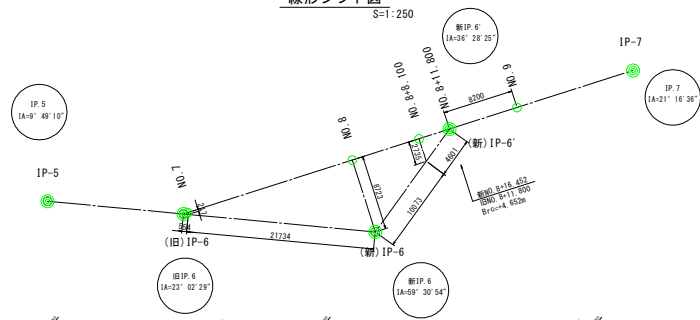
線形シフト図
S=1:250

IP-7

IP.7
IA=21°16'36"

新IP.6'
IA=36°28'25"

NO.8+11.800

NO.8+8.101

NO.9

8200

IP.5
IA=9°49'10"

NO.8

NO.7

IP-5

(新)IP-6'

2725

4601

8723

10073

新NO.8+16.452
旧NO.8+11.800
Brc=-4.652m

(旧)IP-6

21734

(新)IP-6

旧IP.6
IA=23°02'29"

新IP.6
IA=59°30'54"